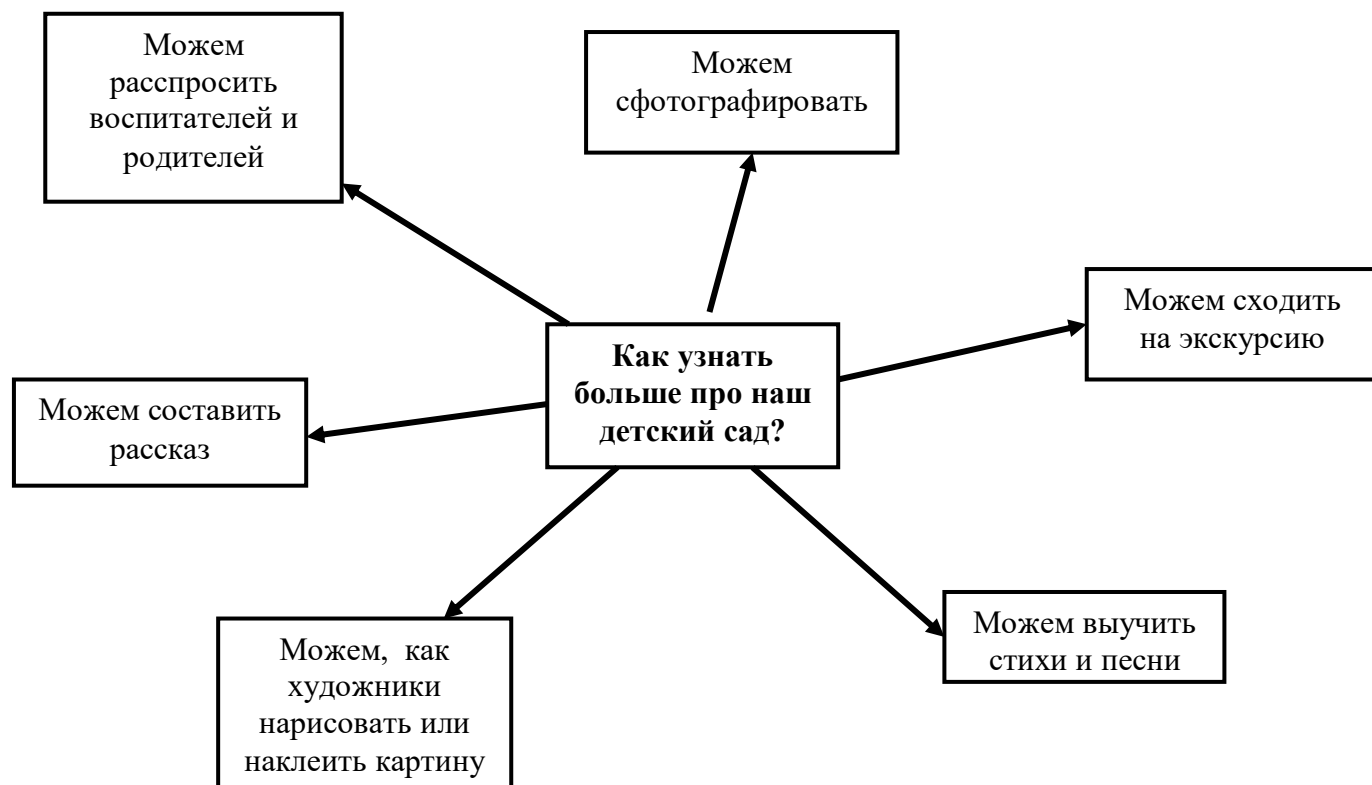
Можем расспросить воспитателей и родителей

Можем сфотографировать

Можем сходить на экскурсию

Как узнать больше про наш детский сад?

Можем составить рассказ

Можем, как художники нарисовать или наклеить картину

Можем выучить стихи и песни